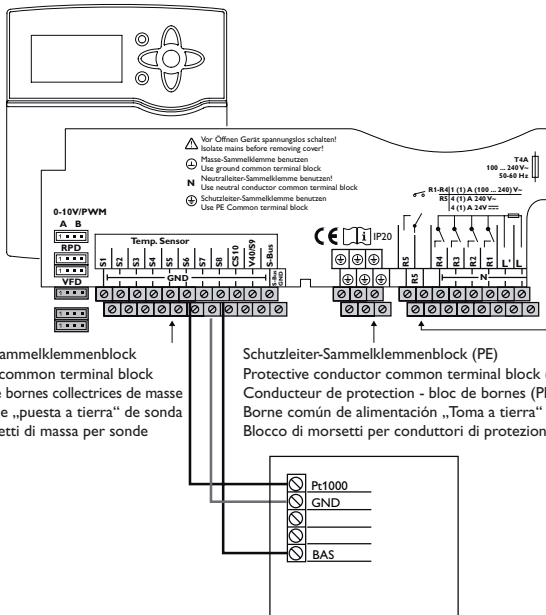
Vor Öffnen Gerät spannungslos schalten!
Isolate mains before removing cover!
Masse-Sammelklemme benutzen
Use ground common terminal block
N Neutralleiter-Sammelklemme benutzen!
Use neutral conductor common terminal block
Schutzleiter-Sammelklemme benutzen
Use PE Common terminal block

T4A
100 ... 240 V~
50-60 Hz

R1-R4 1 (1) A (100 ... 240) V~
R5 4 (1) A 240 V~
4 (1) A 24 V

0-10V/PWM
A B
RPD
VFD

Temp. Sensor
S1 S2 S3 S4 S5 S6 S7 S8 CS10 V40/S9 S-Bus
GND
S-Bus GND

IP20

R5 R5 R4 R3 R2 R1 L' L
N

ammelklemmenblock
common terminal block
e bornes collectrices de masse
e „puesta a tierra" de sonda
etti di massa per sonde

Schutzleiter-Sammelklemmenblock (PE)
Protective conductor common terminal block
Conducteur de protection - bloc de bornes (P
Borne común de alimentación „Toma a tierra"
Blocco di morsetti per conduttori di protezion

Pt1000
GND
BAS